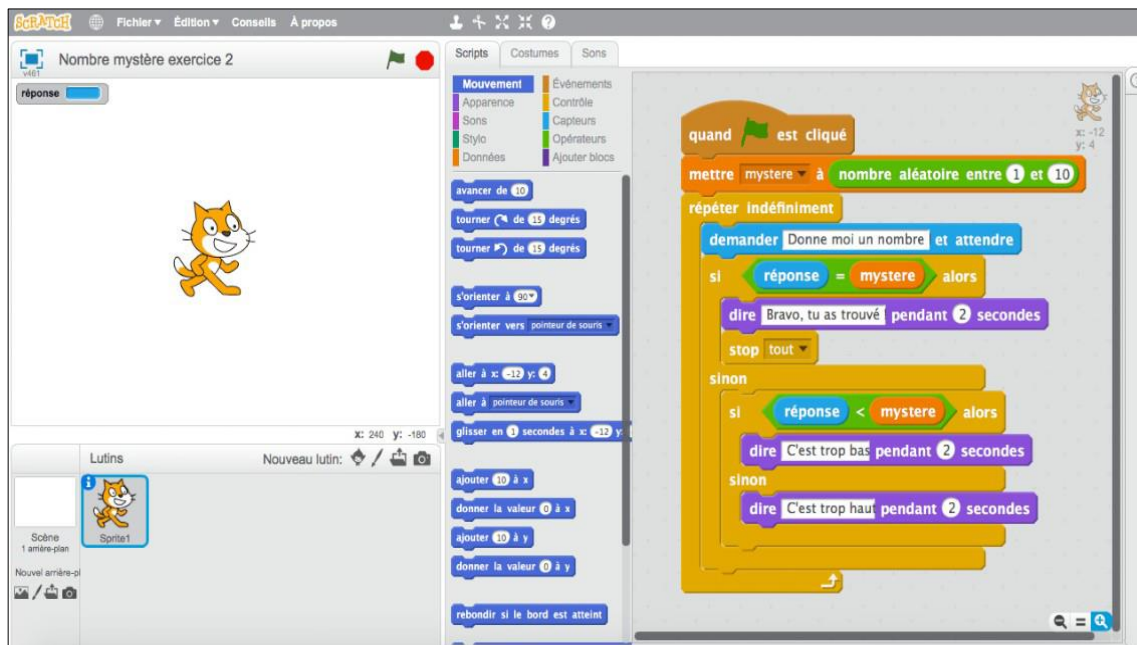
SCRATCH Fichier ▾ Édition ▾ Conseils À propos

Nombre mystère exercice 2
v461

réponse

x: 240 y: -180

Lutins Nouveau lutin:

Scène
1 arrière-plan

Nouvel arrière-pl

Sprite1

Scripts Costumes Sons

Mouvement Événements
Apparence Contrôle
Sons Capteurs
Stylo Opérateurs
Données Ajouter blocs

avancer de 10
tourner de 15 degrés
tourner de 15 degrés
s'orienter à 90
s'orienter vers pointeur de souris
aller à x: -12 y: 4
aller à pointeur de souris
glisser en 1 secondes à x: -12 y:
ajouter 10 à x
donner la valeur 0 à x
ajouter 10 à y
donner la valeur 0 à y
rebondir si le bord est atteint

x: -12
y: 4

quand est cliqué
mettre mystere à nombre aléatoire entre 1 et 10
répéter indéfiniment
demander Donne moi un nombre et attendre
si réponse = mystere alors
dire Bravo, tu as trouvé pendant 2 secondes
stop tout
sinon
si réponse < mystere alors
dire C'est trop bas pendant 2 secondes
sinon
dire C'est trop haut pendant 2 secondes